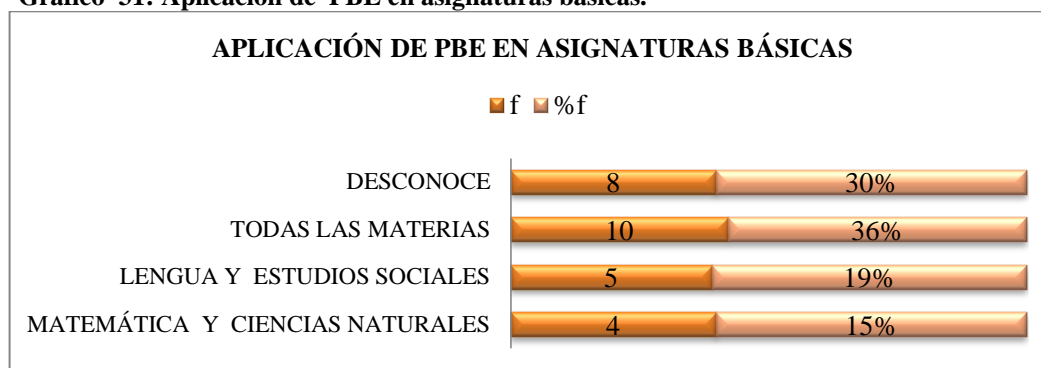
Gráfico 31: Aplicación de PBE en asignaturas básicas.

APLICACIÓN DE PBE EN ASIGNATURAS BÁSICAS

f %f

DESCONOCE 8 30%
TODAS LAS MATERIAS 10 36%
LENGUA Y ESTUDIOS SOCIALES 5 19%
MATEMÁTICA Y CIENCIAS NATURALES 4 15%